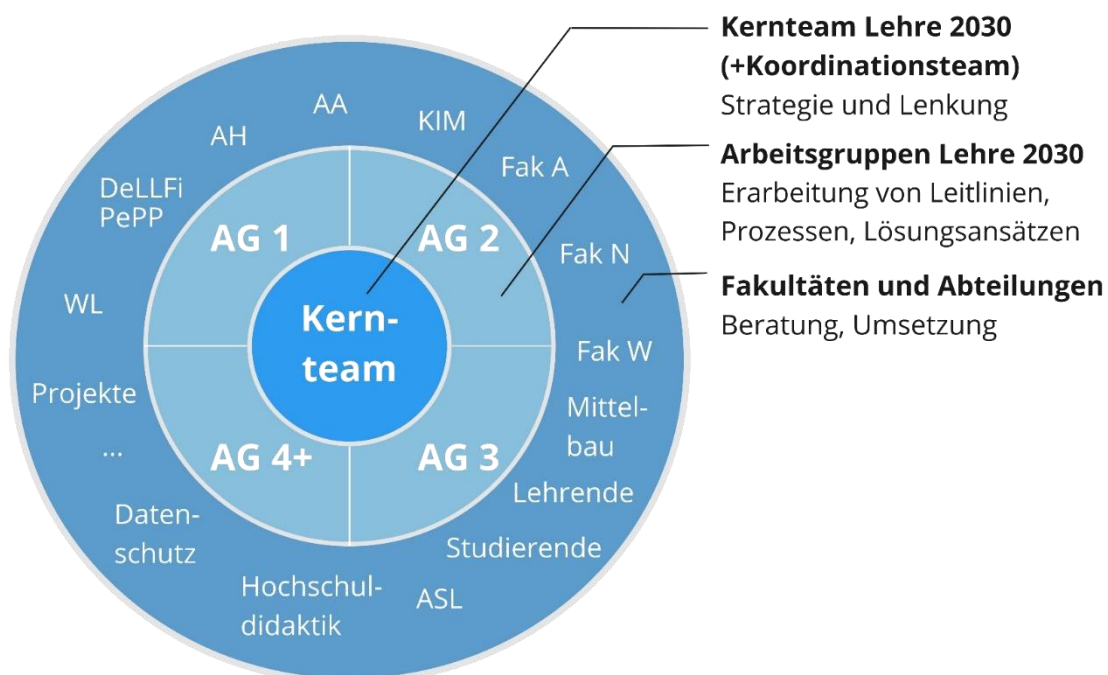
AA

AH

KIM

Fak A

DeLLFi
PePP

AG 1

AG 2

Fak N

WL

Kern-
team

Fak W

Projekte

...

AG 4+

AG 3

Mittel-
bau

Lehrende

Daten-
schutz

Studierende

Hochschul-
didaktik

ASL

**Kernteam Lehre 2030 (+Koordinationsteam)**
Strategie und Lenkung

**Arbeitsgruppen Lehre 2030**
Erarbeitung von Leitlinien, Prozessen, Lösungsansätzen

**Fakultäten und Abteilungen**
Beratung, Umsetzung